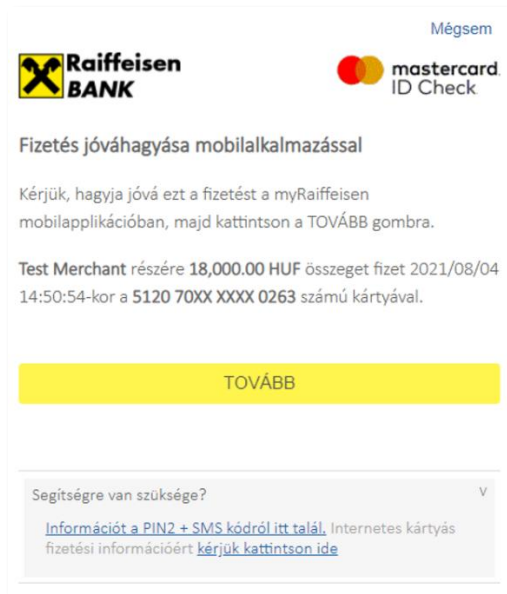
Mégsem

Raiffeisen BANK

mastercard. ID Check

Fizetés jóváhagyása mobilalkalmazással

Kérjük, hagyja jóvá ezt a fizetést a myRaiffeisen mobilapplikációban, majd kattintson a TOVÁBB gombra.

Test Merchant részére 18,000.00 HUF összeget fizet 2021/08/04 14:50:54-kor a 5120 70XX XXXX 0263 számú kártyával.

TOVÁBB

Segítségre van szüksége?

V

Információt a PIN2 + SMS kódról itt talál. Internetes kártyás fizetési információért kérjük kattintson ide